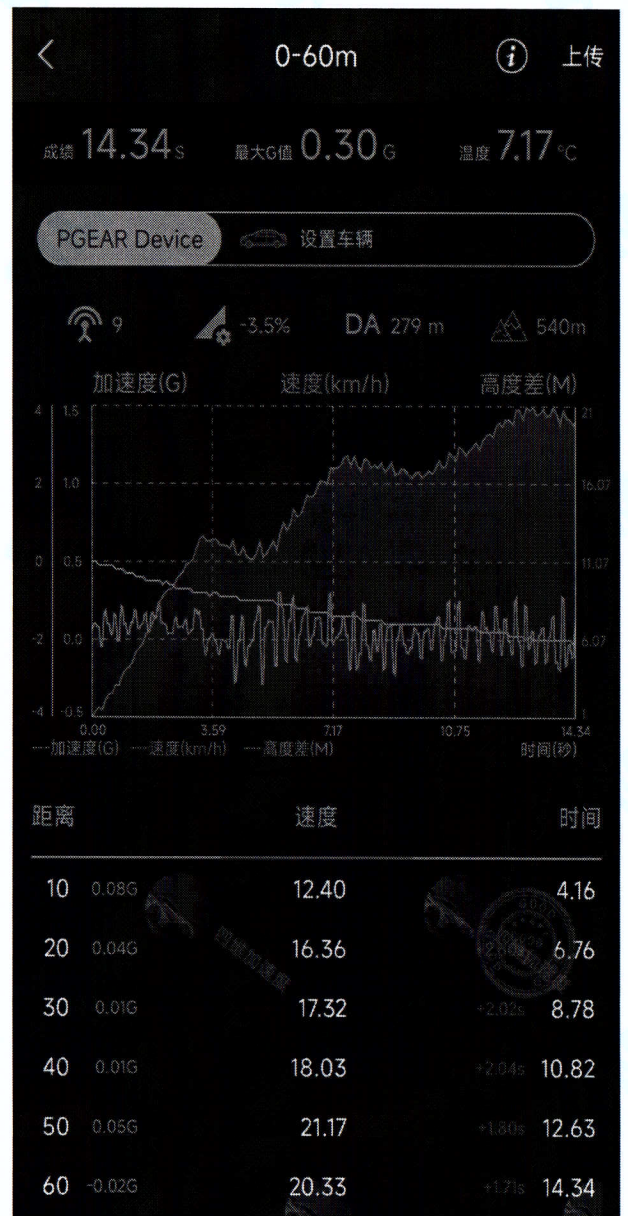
< 0-60m ⓘ 上传

成绩 14.34 s 最大G值 0.30 G 温度 7.17 °C

PGEAR Device 设置车辆

9 -3.5% DA 279 m 540m

加速度(G) 速度(km/h) 高度差(M)

4 1.5 21
2 1.0 16.07
0 0.5 11.07
-2 0.0 6.07
-4 -0.5 1

0.00 3.59 7.17 10.75 14.34

---加速度(G) ---速度(km/h) ---高度差(M) 时间(秒)

| 距离 | | 速度 | | 时间 |
|---|---|---|---|---|
| 10 | 0.08G | 12.40 | | 4.16 |
| 20 | 0.04G | 16.36 | | 6.76 |
| 30 | 0.01G | 17.32 | +2.02s | 8.78 |
| 40 | 0.01G | 18.03 | +2.04s | 10.82 |
| 50 | 0.05G | 21.17 | +1.80s | 12.63 |
| 60 | -0.02G | 20.33 | +1.71s | 14.34 |